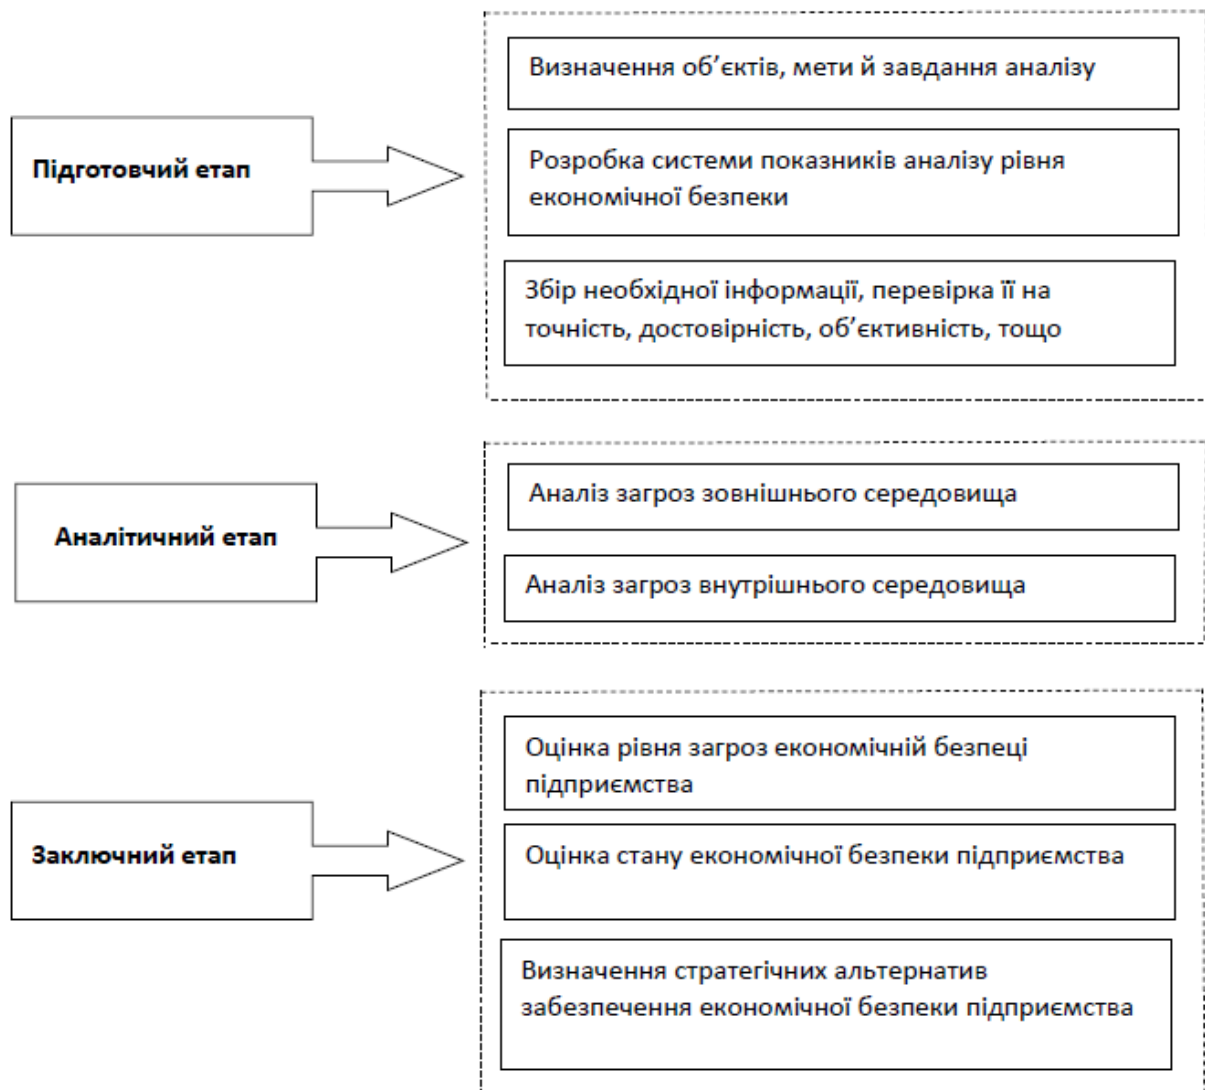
Підготовчий етап

Визначення об’єктів, мети й завдання аналізу

Розробка системи показників аналізу рівня економічної безпеки

Збір необхідної інформації, перевірка її на точність, достовірність, об’єктивність, тощо

Аналітичний етап

Аналіз загроз зовнішнього середовища

Аналіз загроз внутрішнього середовища

Заключний етап

Оцінка рівня загроз економічній безпеці підприємства

Оцінка стану економічної безпеки підприємства

Визначення стратегічних альтернатив забезпечення економічної безпеки підприємства